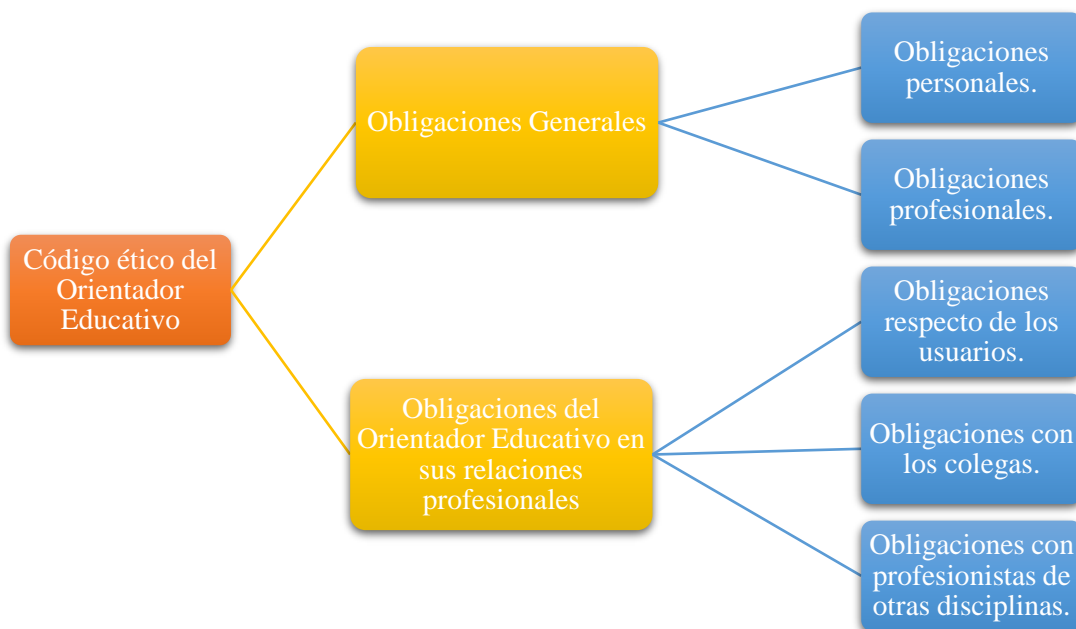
Código ético del Orientador Educativo

Obligaciones Generales

Obligaciones personales.

Obligaciones profesionales.

Obligaciones del Orientador Educativo en sus relaciones profesionales

Obligaciones respecto de los usuarios.

Obligaciones con los colegas.

Obligaciones con profesionistas de otras disciplinas.